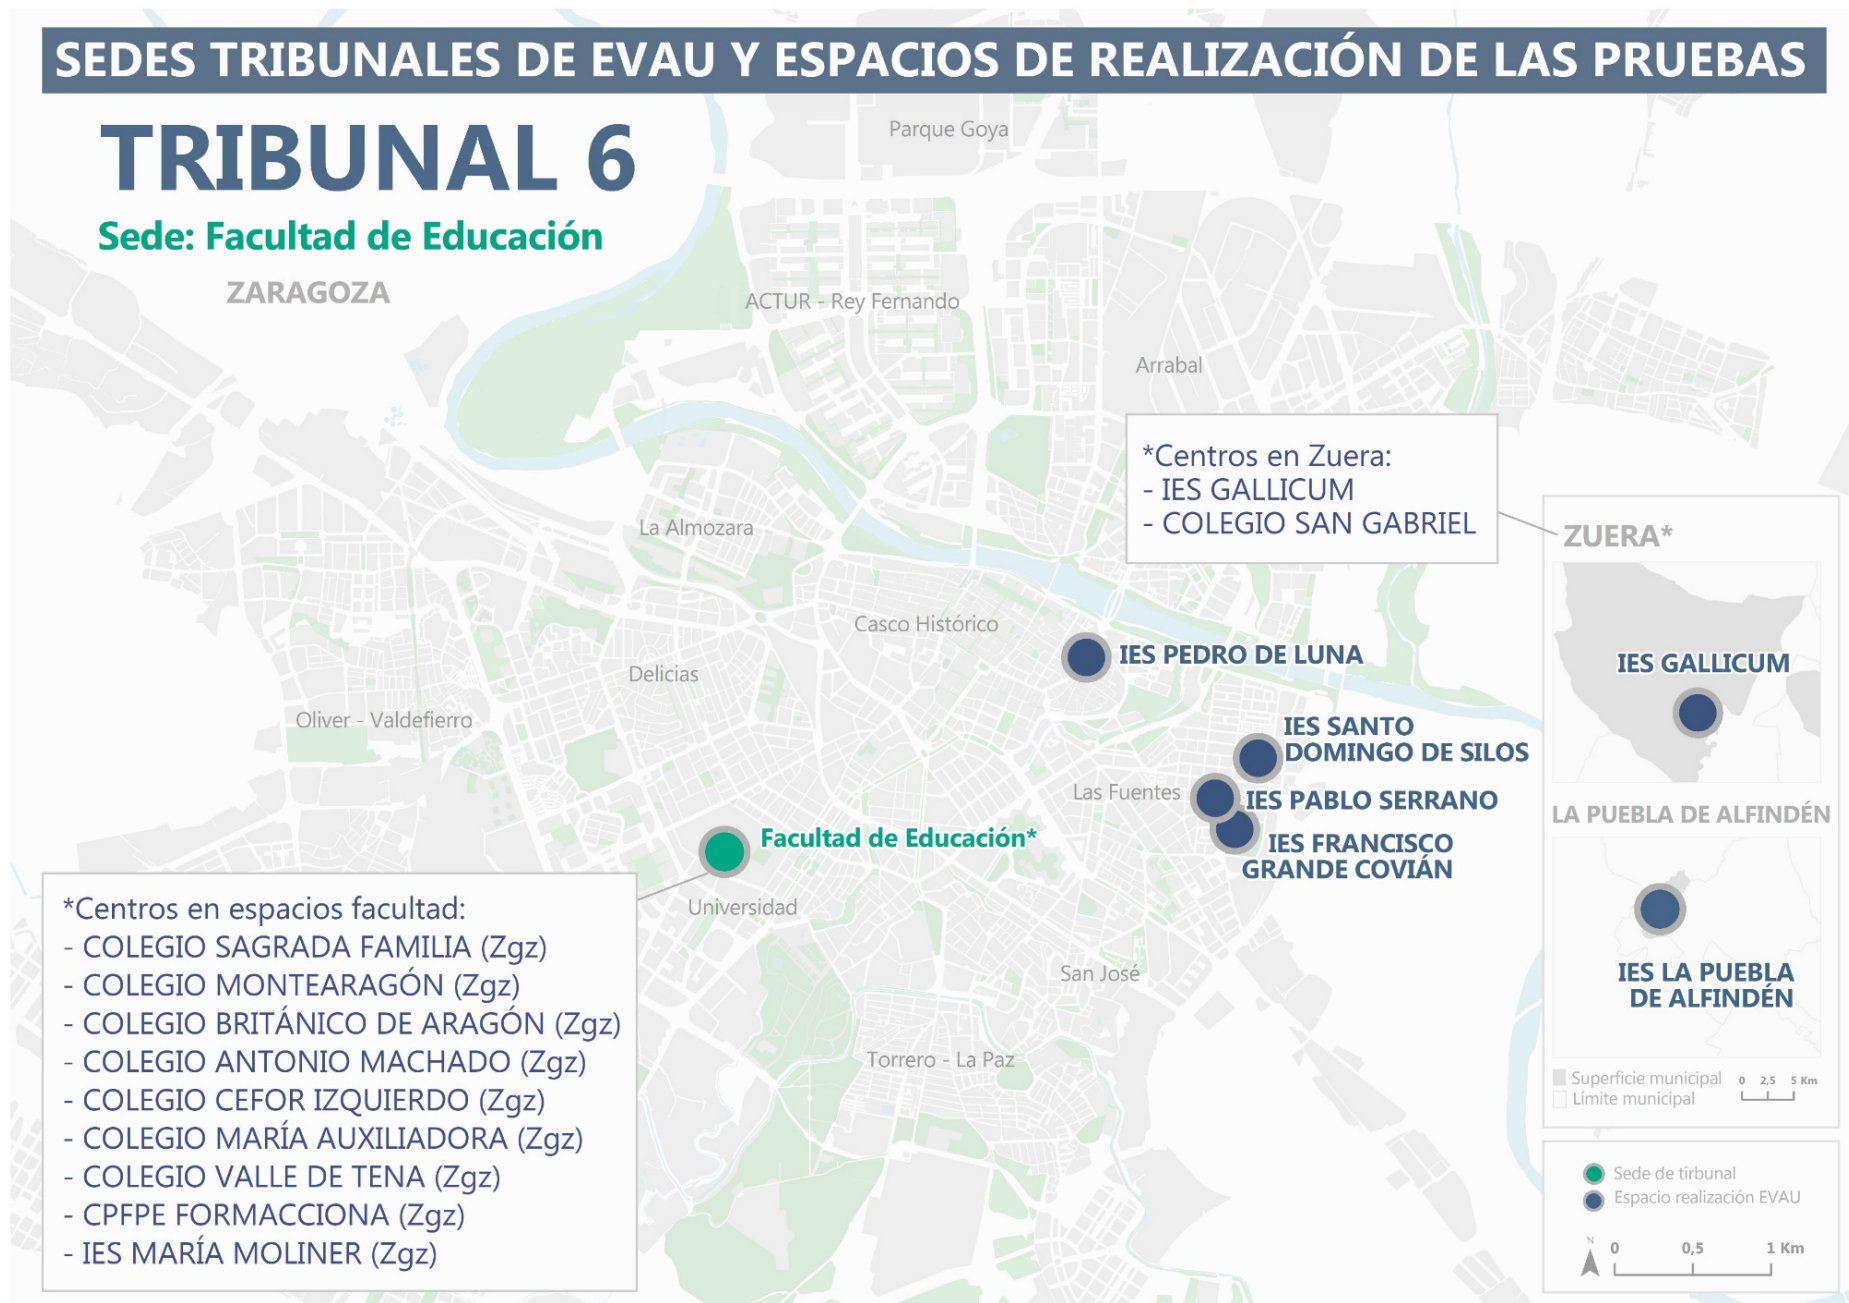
SEDES TRIBUNALES DE EVAU Y ESPACIOS DE REALIZACIÓN DE LAS PRUEBAS

TRIBUNAL 6

Sede: Facultad de Educación

ZARAGOZA

Parque Goya

ACTUR - Rey Fernando

Arrabal

*Centros en Zuera:
- IES GALLICUM
- COLEGIO SAN GABRIEL

ZUERA*

La Almozara

Casco Histórico

IES PEDRO DE LUNA

IES GALLICUM

Delicias

Oliver - Valdefierro

IES SANTO DOMINGO DE SILOS

Las Fuentes

IES PABLO SERRANO

IES FRANCISCO GRANDE COVIÁN

LA PUEBLA DE ALFINDÉN

Facultad de Educación*

Universidad

*Centros en espacios facultad:
- COLEGIO SAGRADA FAMILIA (Zgz)
- COLEGIO MONTEARAGÓN (Zgz)
- COLEGIO BRITÁNICO DE ARAGÓN (Zgz)
- COLEGIO ANTONIO MACHADO (Zgz)
- COLEGIO CEFOR IZQUIERDO (Zgz)
- COLEGIO MARÍA AUXILIADORA (Zgz)
- COLEGIO VALLE DE TENA (Zgz)
- CPFPE FORMACCIONA (Zgz)
- IES MARÍA MOLINER (Zgz)

San José

IES LA PUEBLA DE ALFINDÉN

Torrero - La Paz

Superficie municipal
Límite municipal
0 2,5 5 Km

Sede de tribunal
Espacio realización EVAU

N
0 0,5 1 Km